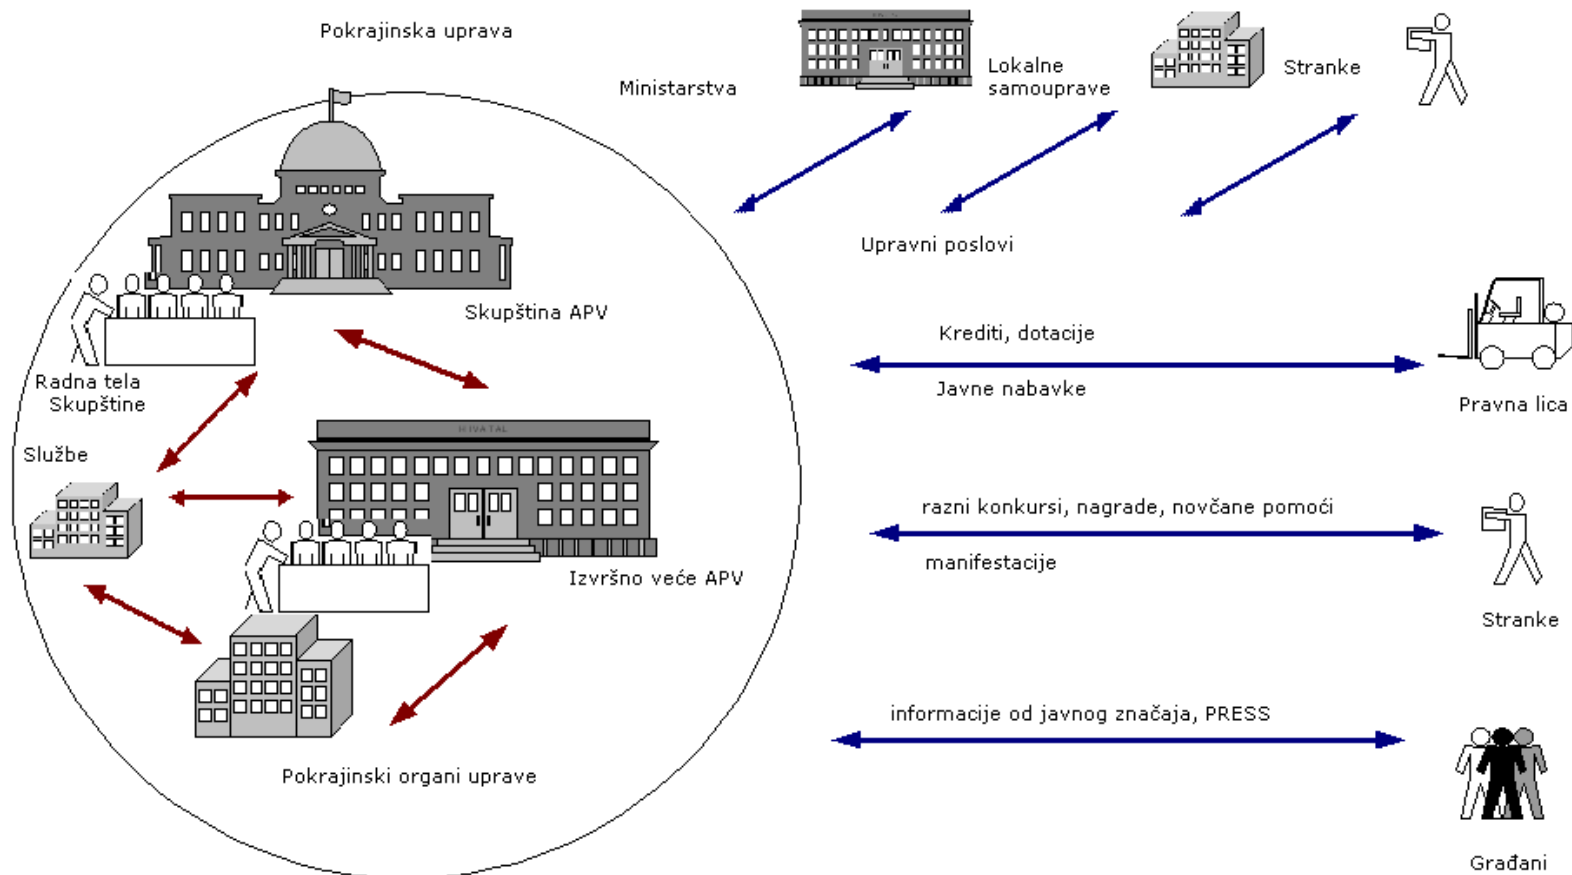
Pokrajinska uprava

Ministarstva

Lokalne samouprave

Stranke

Upravni poslovi

Skupština APV

Radna tela Skupštine

Službe

Krediti, dotacije

Javne nabavke

Pravna lica

HIVATAL

razni konkursi, nagrade, novčane pomoći

manifestacije

Izvršno veće APV

Stranke

informacije od javnog značaja, PRESS

Pokrajinski organi uprave

Građani